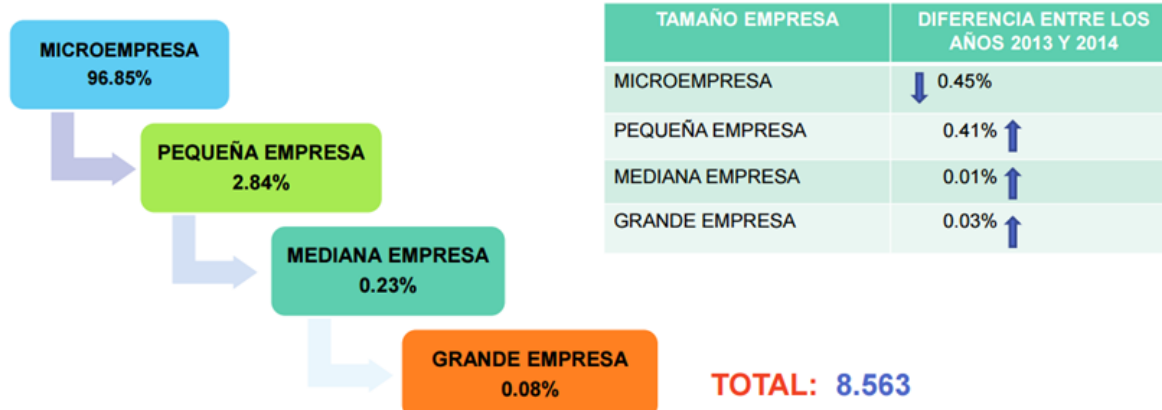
MICROEMPRESA
96.85%

PEQUEÑA EMPRESA
2.84%

MEDIANA EMPRESA
0.23%

GRANDE EMPRESA
0.08%

| TAMAÑO EMPRESA | DIFERENCIA ENTRE LOS AÑOS 2013 Y 2014 |
|---|---|
| MICROEMPRESA | 0.45% |
| PEQUEÑA EMPRESA | 0.41% |
| MEDIANA EMPRESA | 0.01% |
| GRANDE EMPRESA | 0.03% |

TOTAL: 8.563